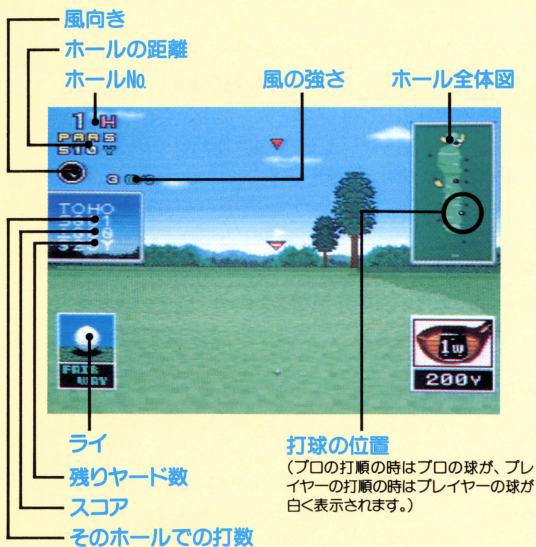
風向き
ホールの距離
ホールNo.
風の強さ
ホール全体図

1H
PAR5
510Y
3m
TOHO
1
0
Y
FAIR WAY
1w
200Y

ライ
残りヤード数
スコア
そのホールでの打数

打球の位置
(プロの打順の時はプロの球が、プレイヤーの打順の時はプレイヤーの球が白く表示されます。)